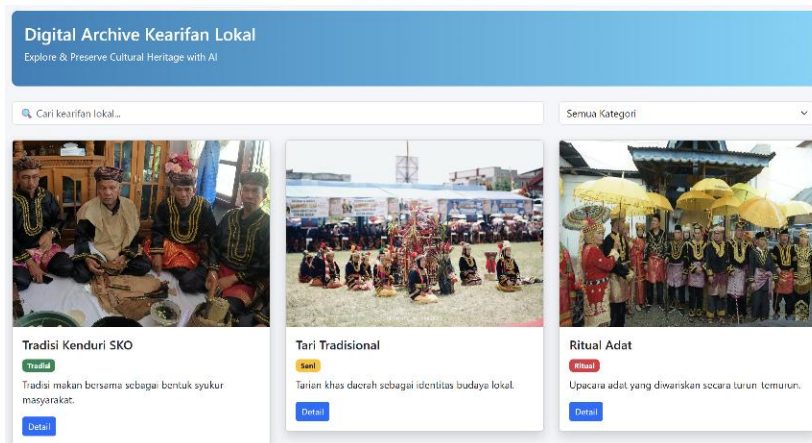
Digital Archive Kearifan Lokal
Explore & Preserve Cultural Heritage with AI

Cari kearifan lokal...

Semua Kategori

Tradisi Kenduri SKO
Tradisi
Tradisi makan bersama sebagai bentuk syukur masyarakat.
Detail

Tari Tradisional
Seni
Tarian khas daerah sebagai identitas budaya lokal.
Detail

Ritual Adat
Ritual
Upacara adat yang diwariskan secara turun-temurun.
Detail